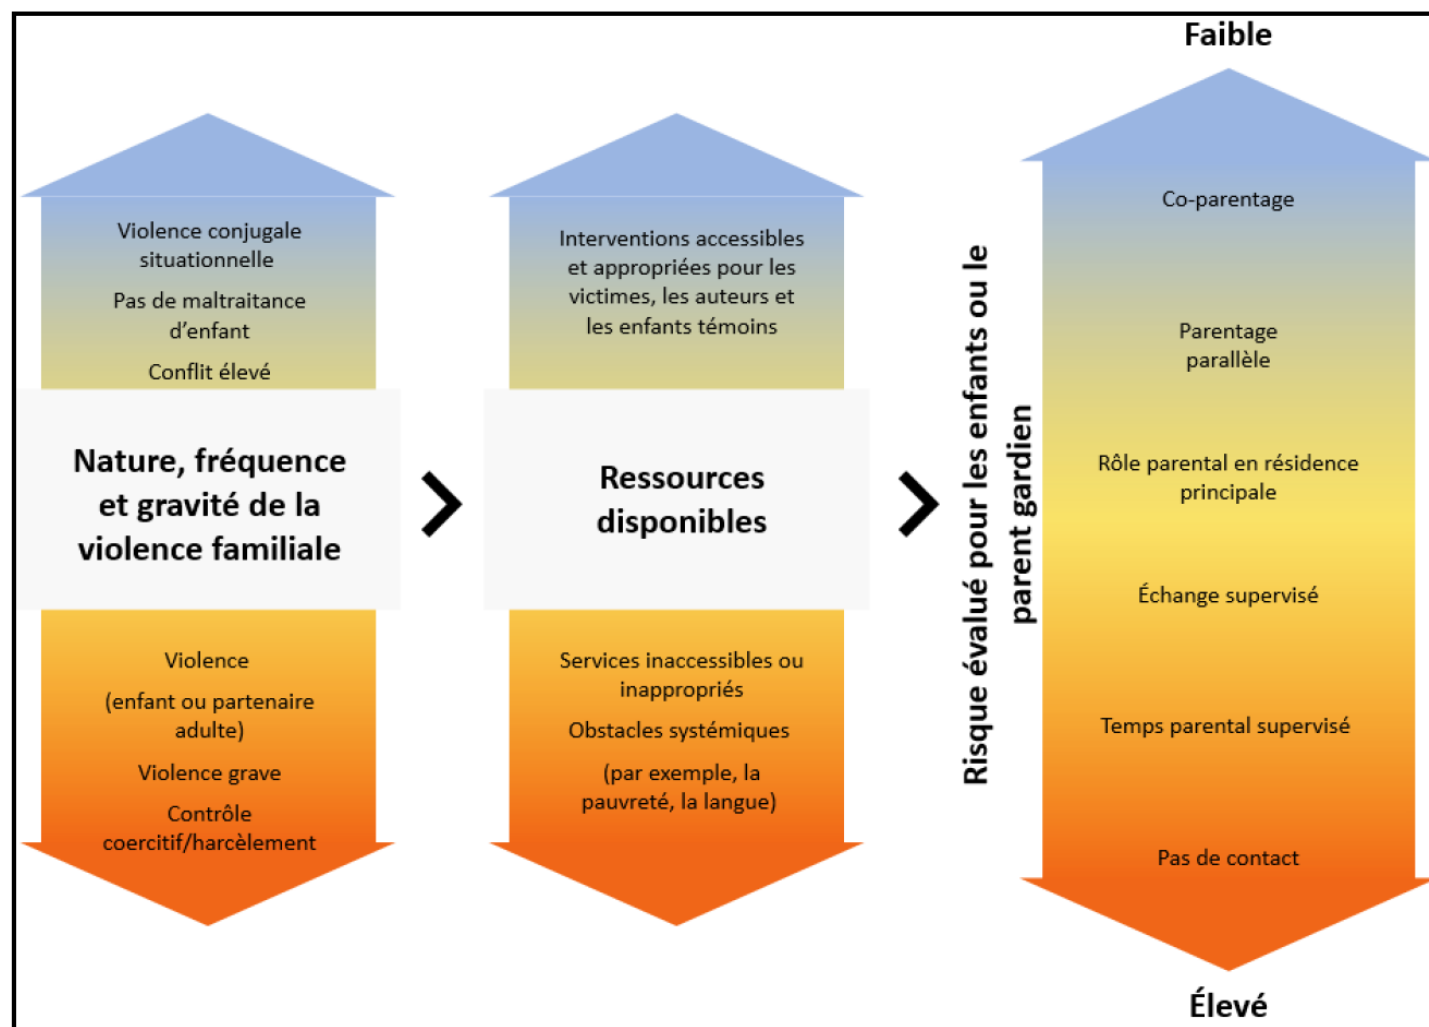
Violence conjugale situationnelle

Pas de maltraitance d'enfant

Conflit élevé

Nature, fréquence et gravité de la violence familiale

Violence

(enfant ou partenaire adulte)

Violence grave

Contrôle coercitif/harcèlement

Interventions accessibles et appropriées pour les victimes, les auteurs et les enfants témoins

Ressources disponibles

Services inaccessibles ou inappropriés

Obstacles systémiques

(par exemple, la pauvreté, la langue)

Risque évalué pour les enfants ou le parent gardien

Faible

Co-parentage

Parentage parallèle

Rôle parental en résidence principale

Échange supervisé

Temps parental supervisé

Pas de contact

Élevé